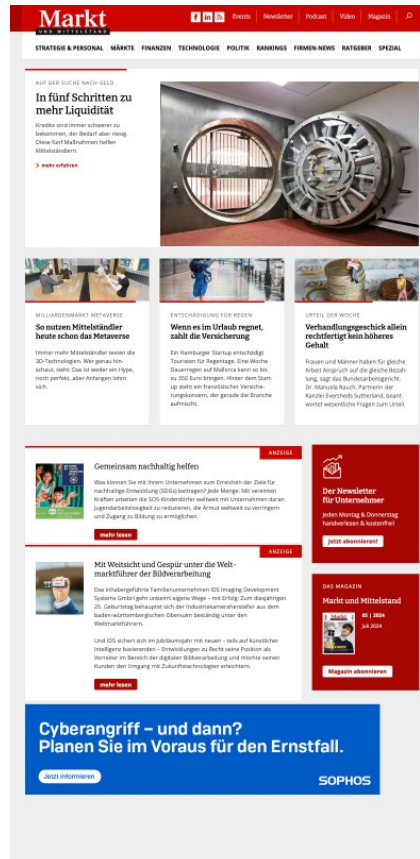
Markt
UND MITTELSTAND

f in Events | Newsletter | Podcast | Video | Magazin

STRATEGIE & PERSONAL MÄRKTE FINANZEN TECHNOLOGIE POLITIK RANKINGS FIRMEN-NEWS RATGEBER SPEZIAL

AUF DER SUCHE NACH GELD

In fünf Schritten zu mehr Liquidität

Kredite sind immer schwerer zu bekommen, der Bedarf aber riesig. Diese fünf Maßnahmen helfen Mittelständlern.

> mehr erfahren

MILLIARDENMARKT METAVERSE

So nutzen Mittelständler heute schon das Metaverse

Immer mehr Mittelständler testen die 3D-Technologien. Wer genau hinschaut, sieht: Das ist weder ein Hype, noch perfekt, aber Anfangen lohnt sich.

ENTSCHÄDIGUNG FÜR REISEN

Wenn es im Urlaub regnet, zahlt die Versicherung

Ein Hamburger Startup entschädigt Touristen für Regentage. Eine Woche Dauerregen auf Mallorca kann so bis zu 350 Euro bringen. Hinter dem Startup steht ein französischer Versicherungskonzern, der gerade die Branche aufmischt.

URTEIL DER WOCHE

Verhandlungsgeschick allein rechtfertigt kein höheres Gehalt

Frauen und Männer haben für gleiche Arbeit Anspruch auf die gleiche Bezahlung, sagt das Bundesarbeitsgericht. Dr. Manuela Rauch, Partnerin der Kanzlei Eversheds Sutherland, beantwortet wesentliche Fragen zum Urteil.

ANZEIGE

Gemeinsam nachhaltig helfen

Was können Sie mit Ihrem Unternehmen zum Erreichen der Ziele für nachhaltige Entwicklung (SDGs) beitragen? Jede Menge: Mit vereinten Kräften arbeiten die SOS-Kinderdörfer weltweit mit Unternehmen daran Jugendarbeitslosigkeit zu reduzieren, die Armut weltweit zu verringern und Zugang zu Bildung zu ermöglichen.

mehr lesen

ANZEIGE

Mit Weitsicht und Gespür unter die Weltmarktführer der Bildverarbeitung

Das inhabergeführte Familienunternehmen IDS Imaging Development Systems GmbH geht unbeirrt eigene Wege – mit Erfolg: Zum diesjährigen 25. Geburtstag behauptet sich der Industriekamerahersteller aus dem baden-württembergischen Obersulm beständig unter den Weltmarktführern.

Und IDS sichert sich im Jubiläumsjahr mit neuen – teils auf künstlicher Intelligenz basierenden – Entwicklungen zu Recht seine Position als Vorreiter im Bereich der digitalen Bildverarbeitung und möchte seinen Kunden den Umgang mit Zukunftstechnologien erleichtern.

mehr lesen

Der Newsletter für Unternehmer

Jeden Montag & Donnerstag handverlesen & kostenfrei!

Jetzt abonnieren!

DAS MAGAZIN

Markt und Mittelstand

05 | 2024
Juli 2024

Magazin abonnieren

Cyberangriff – und dann?
Planen Sie im Voraus für den Ernstfall.

Jetzt informieren

SOPHOS